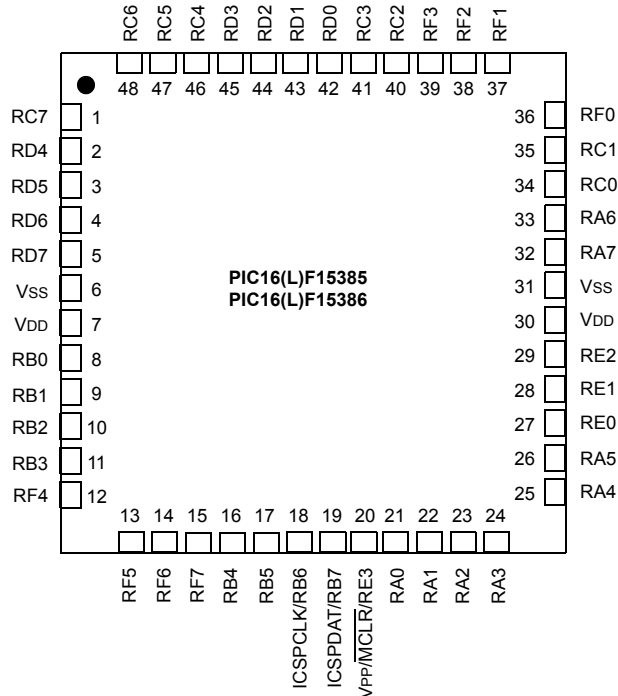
RC6 RC5 RC4 RD3 RD2 RD1 RD0 RC3 RC2 RF3 RF2 RF1

48 47 46 45 44 43 42 41 40 39 38 37

RC7 1
RD4 2
RD5 3
RD6 4
RD7 5
VSS 6
VDD 7
RB0 8
RB1 9
RB2 10
RB3 11
RF4 12

PIC16(L)F15385
PIC16(L)F15386

36 RF0
35 RC1
34 RC0
33 RA6
32 RA7
31 VSS
30 VDD
29 RE2
28 RE1
27 RE0
26 RA5
25 RA4

13 14 15 16 17 18 19 20 21 22 23 24

RF5 RF6 RF7 RB4 RB5 ICSPCLK/RB6 ICSPDAT/RB7 VPP/$\overline{MCLR}$/RE3 RA0 RA1 RA2 RA3